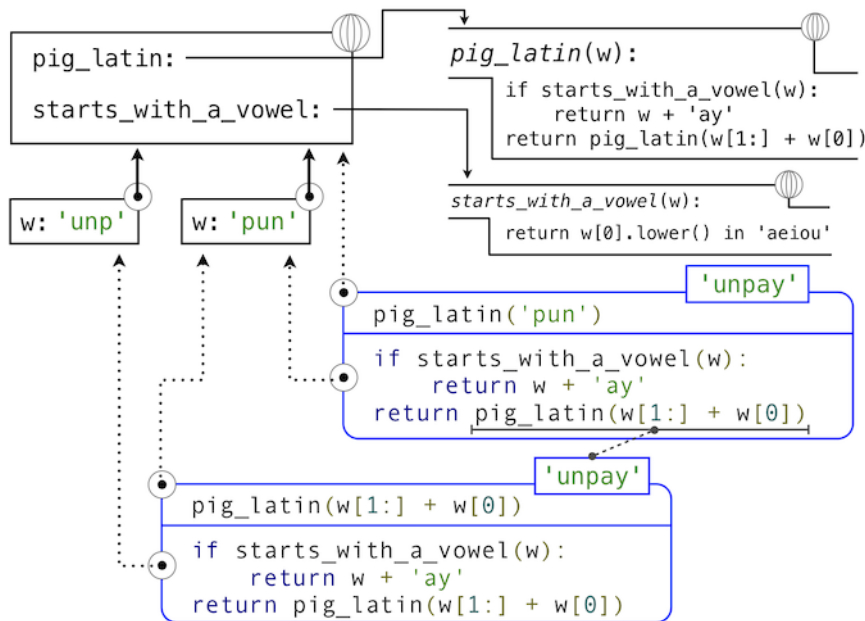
pig_latin:

starts_with_a_vowel:

pig_latin(w):

if starts_with_a_vowel(w):
    return w + 'ay'
return pig_latin(w[1:] + w[0])

starts_with_a_vowel(w):

return w[0].lower() in 'aeiou'

w: 'unp'

w: 'pun'

'unpay'

pig_latin('pun')

if starts_with_a_vowel(w):
    return w + 'ay'
return pig_latin(w[1:] + w[0])

'unpay'

pig_latin(w[1:] + w[0])

if starts_with_a_vowel(w):
    return w + 'ay'
return pig_latin(w[1:] + w[0])